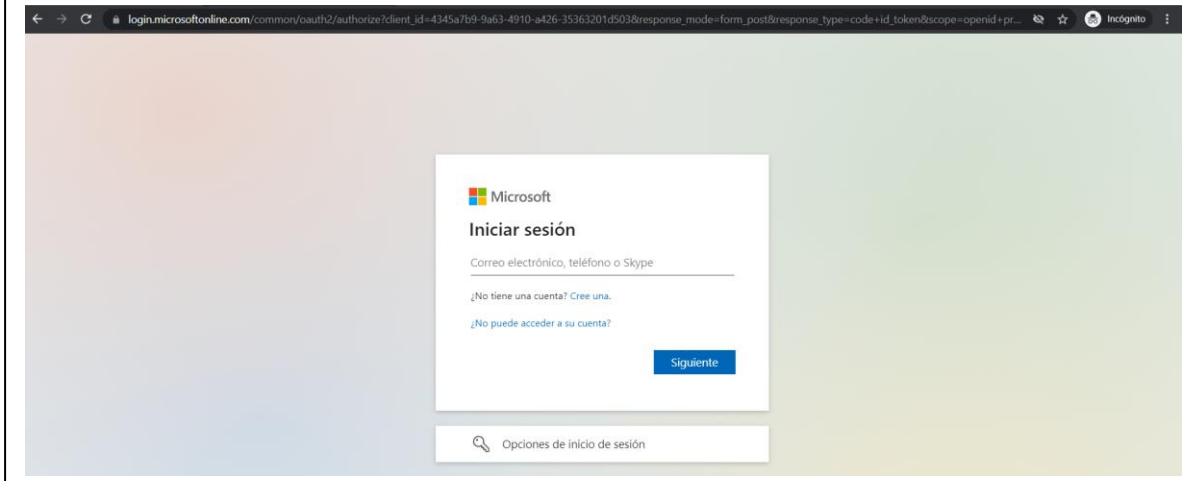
login.microsoftonline.com/common/oauth2/authorize?client_id=4345a7b9-9a63-4910-a426-35363201d503&response_mode=form_post&response_type=code+id_token&scope=openid+pr...

Incógnito

Microsoft

Iniciar sesión

Correo electrónico, teléfono o Skype

¿No tiene una cuenta? Cree una.

¿No puede acceder a su cuenta?

Siguiente

Opciones de inicio de sesión